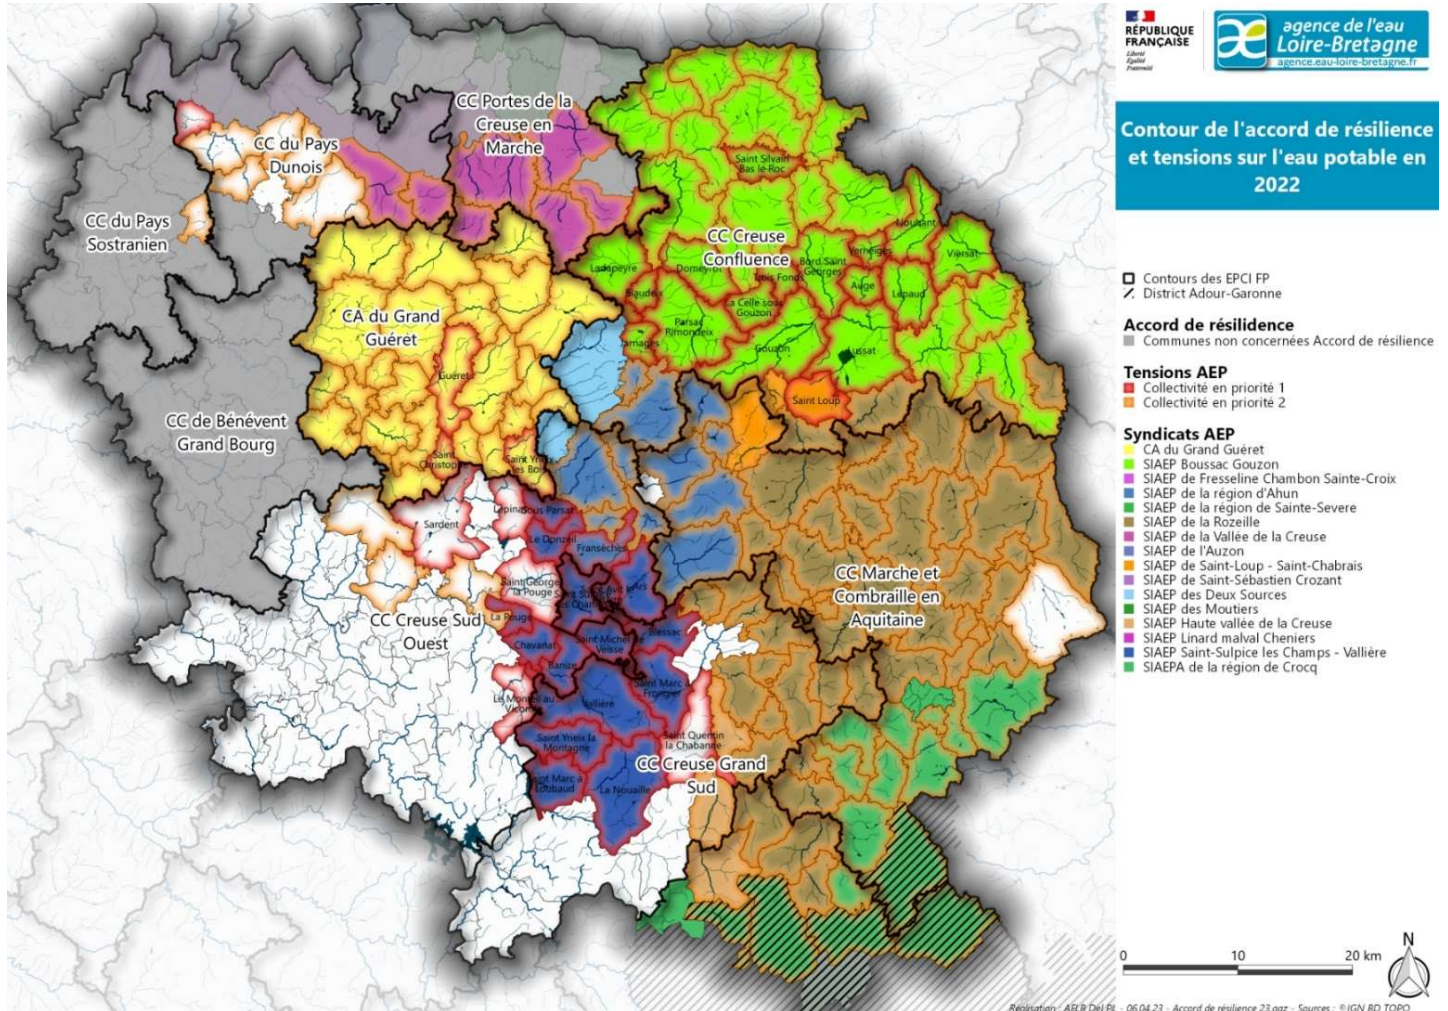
RÉPUBLIQUE FRANÇAISE
Liberté Égalité Fraternité

agence de l'eau Loire-Bretagne
agence.eau-loire-bretagne.fr

Contour de l'accord de résilience et tensions sur l'eau potable en 2022

Contours des EPCI FP
District Adour-Garonne

Accord de résilience
Communes non concernées Accord de résilience

Tensions AEP
Collectivité en priorité 1
Collectivité en priorité 2

Syndicats AEP
CA du Grand Guéret
SIAEP Boussac Gouzon
SIAEP de Fresseline Chambon Sainte-Croix
SIAEP de la région d'Ahun
SIAEP de la région de Sainte-Severe
SIAEP de la Rozeille
SIAEP de la Vallée de la Creuse
SIAEP de l'Auzon
SIAEP de Saint-Loup - Saint-Chabrais
SIAEP de Saint-Sébastien Crozant
SIAEP des Deux Sources
SIAEP des Moutiers
SIAEP Haute vallée de la Creuse
SIAEP Linard malval Cheniers
SIAEP Saint-Sulpice les Champs - Vallière
SIAEPA de la région de Crocq

CC Portes de la Creuse en Marche
CC du Pays Dunois
CC du Pays Sostranien
CC Creuse Confluence
CA du Grand Guéret
CC de Bénévent Grand Bourg
CC Creuse Sud Ouest
CC Marche et Combraille en Aquitaine
CC Creuse Grand Sud

Saint Silvain Bas le Roc
Nouhant
Verneiges
Viersat
Ladapeyre
Domeyrot
Bord Saint Georges
Jalesches
Trois Fonds
Auge
Lepaud
Clugnat
La Celle sous Gouzon
Parsac Rimondeix
Jarnages
Gouzon
Lussat
Saint Loup
Guéret
Saint Christophe
Saint Yrieix les Bois
Sardent
Lépinas
Sous Parsac
Le Donzeil
Fransèches
Saint Georges la Pouge
La Pouge
Chavanat
Saint Michel de Veisse
Blessac
Banize
Saint Marc à Frongier
Le Monteil au Vicomte
Vallière
Saint Yrieix la Montagne
Saint Quentin la Chabanne
Saint Marc à Loubaud
La Nouaille

0
10
20 km
N

Réalisation : AELB Del PL - 06.04.23 - Accord de résilience 23.qgz - Sources : ©IGN BD TOPO